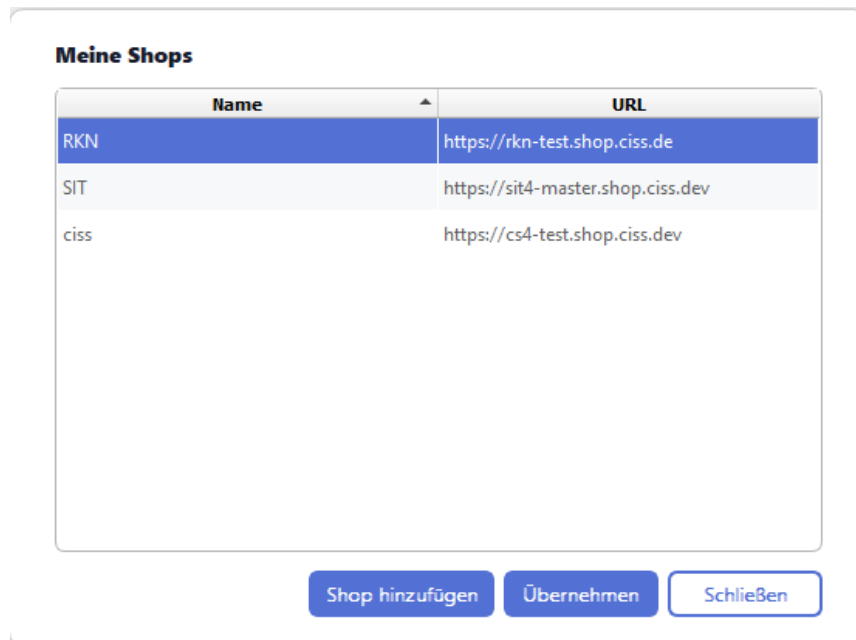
Meine Shops

| Name | URL |
|---|---|
| RKN | https://rkn-test.shop.ciss.de |
| SIT | https://sit4-master.shop.ciss.dev |
| ciss | https://cs4-test.shop.ciss.dev |

Shop hinzufügen Übernehmen Schließen